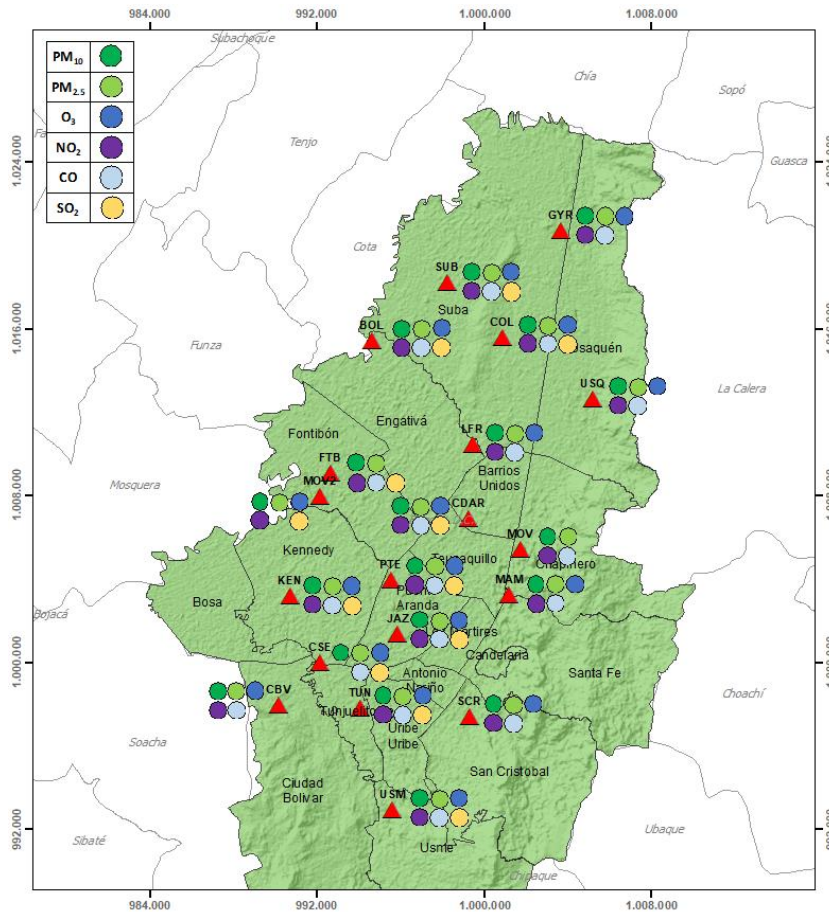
984.000 992.000 1.000.000 1.008.000

| $PM_{10}$ |
| $PM_{2.5}$ |
| $O_3$ |
| $NO_2$ |
| CO |
| $SO_2$ |

Subachoque
Chía
Sopó
Tenjo
Guasca
1.024.000
GYR
Cota
SUB
Suba
BOL
COL
1.016.000
Funza
Usaquén
USQ
La Calera
Engativá
LFR
Fontibón
Barrios Unidos
FTB
Mosquera
MOV2
1.008.000
CDAR
MOV
Kennedy
Teusaquillo
Chapinero
PTE
KEN
Puente Aranda
MAM
Bosa
Bojacá
JAZ
Mártires
CSE
Candelaria
1.000.000
Antonio Nariño
Santa Fe
CBV
TUN
Tunjuelito
SCR
Choachí
Rafael Uribe Uribe
Soacha
San Cristobal
Ciudad Bolívar
USM
992.000
Sibaté
Ubaque
Usme
Chipaque
984.000 992.000 1.000.000 1.008.000